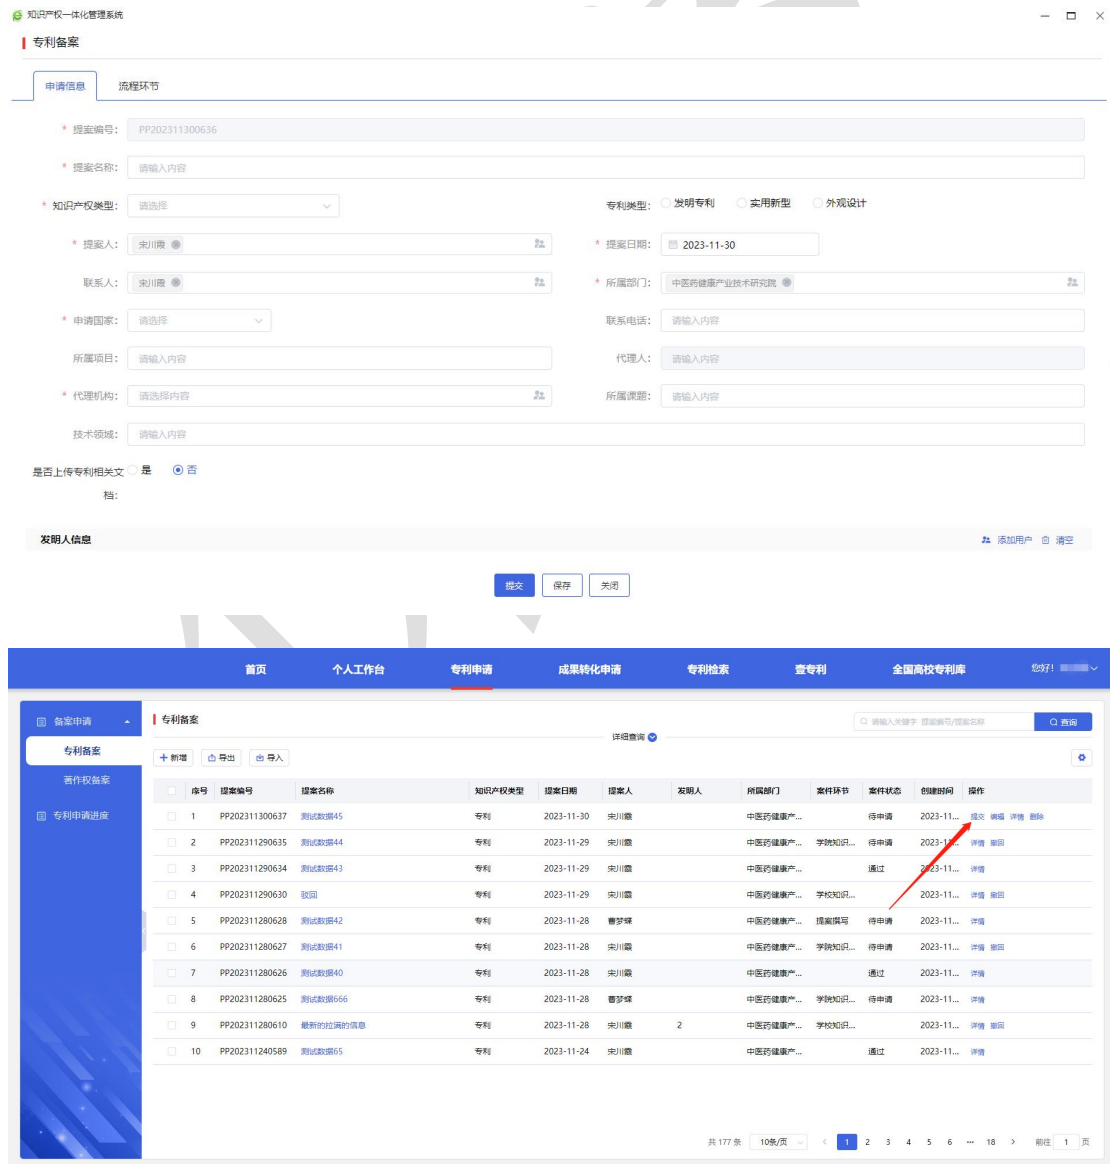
知识产权一体化管理系统

专利备案

申请信息 流程环节

* 提案编号: PP202311300636

* 提案名称: 请输入内容

* 知识产权类型: 请选择

专利类型: 发明专利 实用新型 外观设计

* 提案人: 宋川雨

* 提案日期: 2023-11-30

联系人: 宋川雨

* 所属部门: 中医药健康产业技术研究院

* 申请国家: 请选择

联系电话: 请输入内容

所属项目: 请输入内容

代理人: 请输入内容

* 代理机构: 请选择内容

所属课题: 请输入内容

技术领域: 请输入内容

是否上传专利相关文档: 是 否

发明人信息

添加用户 清空

提交 保存 关闭

首页 个人工作台 专利申请 成果转化申请 专利检索 查专利 全国高校专利库 您好!

备案申请

专利备案

著作权备案

专利申请进度

专利备案

请输入关键字 提案编号/提案名称 查询

详细查询

+ 新增 导出 导入

| 序号 | 提案编号 | 提案名称 | 知识产权类型 | 提案日期 | 提案人 | 发明人 | 所属部门 | 案件环节 | 案件状态 | 创建时间 | 操作 |
|---|---|---|---|---|---|---|---|---|---|---|---|
| 1 | PP202311300637 | 测试数据45 | 专利 | 2023-11-30 | 宋川雨 | | 中医药健康产... | | 待申请 | 2023-11... | 提交 编辑 详情 删除 |
| 2 | PP202311290635 | 测试数据44 | 专利 | 2023-11-29 | 宋川雨 | | 中医药健康产... | 学院知识... | 待申请 | 2023-11... | 详情 撤回 |
| 3 | PP202311290634 | 测试数据43 | 专利 | 2023-11-29 | 宋川雨 | | 中医药健康产... | | 通过 | 2023-11... | 详情 |
| 4 | PP202311290630 | 驳回 | 专利 | 2023-11-29 | 宋川雨 | | 中医药健康产... | 学校知识... | | 2023-11... | 详情 撤回 |
| 5 | PP202311280628 | 测试数据42 | 专利 | 2023-11-28 | 曹梦媛 | | 中医药健康产... | 提案撰写 | 待申请 | 2023-11... | 详情 |
| 6 | PP202311280627 | 测试数据41 | 专利 | 2023-11-28 | 宋川雨 | | 中医药健康产... | 学院知识... | 待申请 | 2023-11... | 详情 撤回 |
| 7 | PP202311280626 | 测试数据40 | 专利 | 2023-11-28 | 宋川雨 | | 中医药健康产... | | 通过 | 2023-11... | 详情 |
| 8 | PP202311280625 | 测试数据666 | 专利 | 2023-11-28 | 曹梦媛 | | 中医药健康产... | 学院知识... | 待申请 | 2023-11... | 详情 |
| 9 | PP202311280610 | 最新的拉满的信息 | 专利 | 2023-11-28 | 宋川雨 | 2 | 中医药健康产... | 学校知识... | | 2023-11... | 详情 撤回 |
| 10 | PP202311240589 | 测试数据65 | 专利 | 2023-11-24 | 宋川雨 | | 中医药健康产... | | 通过 | 2023-11... | 详情 |

共 177 条 10条/页 1 2 3 4 5 6 ... 18 前往 1 页